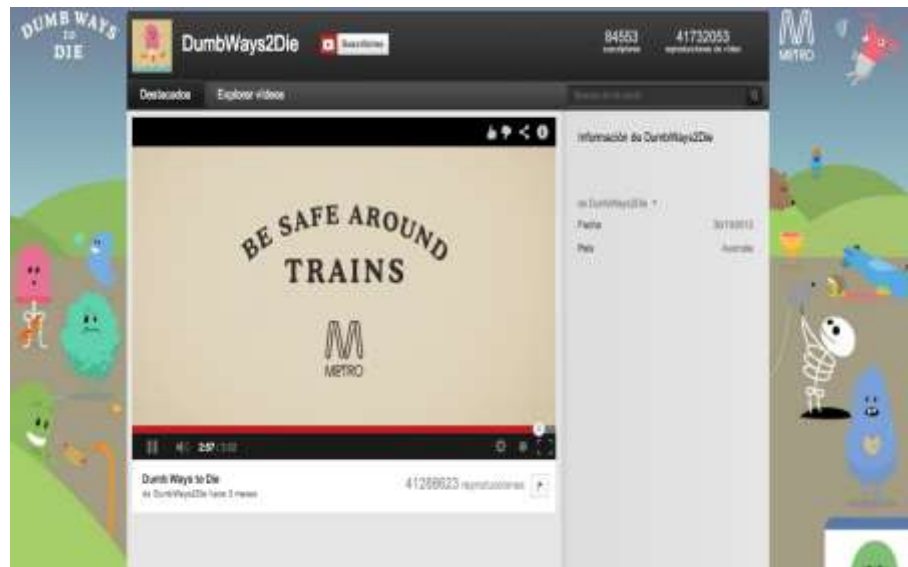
DUMB WAYS TO DIE

DumbWays2Die

Suscribirse

84553 suscriptores

41732053 reproducciones de vídeo

METRO

Destacados

Explorar vídeos

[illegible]

Información de DumbWays2Die

de DumbWays2Die

Fecha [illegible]

País Australia

BE SAFE AROUND TRAINS

METRO

2:57 / 3:02

Dumb Ways to Die

de DumbWays2Die hace 3 meses

41288623 reproducciones